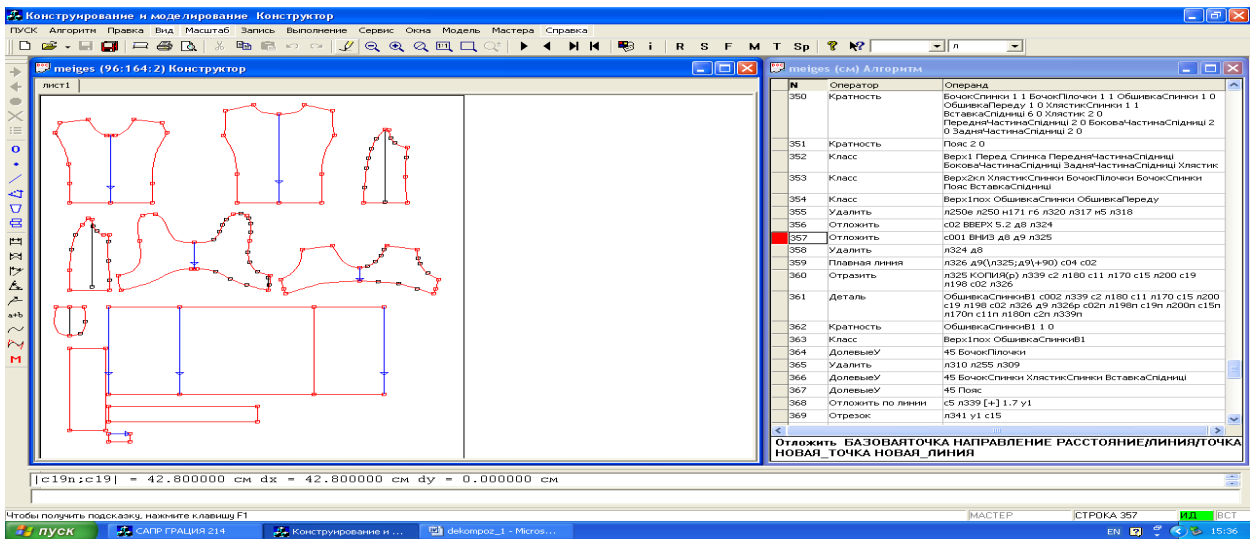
Конструнрование и моделнрование Конструктор

ПУСК Алгоритм Правка Вид Масштаб Запись Выполнение Сервис Окна Модель Мастера Справка

R S F M T Sp

meiges (96:164:2) Конструктор

лист1

meiges (см) Алгоритм

| N | Оператор | Операнд |
|---|---|---|
| 350 | Кратность | БочокСпинки 1 1 БочокПілочки 1 1 ОбшивкаСпинки 1 0 ОбшивкаПереду 1 0 ХлястикСпинки 1 1 ВставкаСпідниці 6 0 Хлястик 2 0 ПередняЧастинаСпідниці 2 0 БоковаЧастинаСпідниці 2 0 ЗадняЧастинаСпідниці 2 0 |
| 351 | Кратность | Пояс 2 0 |
| 352 | Класс | Верх1 Перед Спинка ПередняЧастинаСпідниці БоковаЧастинаСпідниці ЗадняЧастинаСпідниці Хлястик |
| 353 | Класс | Верх2кл ХлястикСпинки БочокПілочки БочокСпинки Пояс ВставкаСпідниці |
| 354 | Класс | Верх1пох ОбшивкаСпинки ОбшивкаПереду |
| 355 | Удалить | л250е н250 н171 г6 л320 л317 м5 л318 |
| 356 | Отложить | с02 ВВЕРХ 5.2 д8 л324 |
| 357 | Отложить | с001 ВНИЗ д8 д9 л325 |
| 358 | Удалить | л324 д8 |
| 359 | Плавная линия | л326 д9(\л325;д9\+90) с04 с02 |
| 360 | Отразить | л325 КОПИЯ(р) л339 с2 л180 с11 л170 с15 л200 с19 л198 с02 л326 |
| 361 | Деталь | ОбшивкаСпинкиВ1 с002 л339 с2 л180 с11 л170 с15 л200 с19 л198 с02 л326 д9 л326р с02п л198п с19п л200п с15п л170п с11п л180п с2п л339п |
| 362 | Кратность | ОбшивкаСпинкиВ1 1 0 |
| 363 | Класс | Верх1пох ОбшивкаСпинкиВ1 |
| 364 | ДолевыеУ | 45 БочокПілочки |
| 365 | Удалить | л310 л255 л309 |
| 366 | ДолевыеУ | 45 БочокСпинки ХлястикСпинки ВставкаСпідниці |
| 367 | ДолевыеУ | 45 Пояс |
| 368 | Отложить по линии | с5 л339 [+] 1.7 у1 |
| 369 | Отрезок | л341 у1 с15 |

Отложить БАЗОВАЯТОЧКА НАПРАВЛЕНИЕ РАССТОЯНИЕ/ЛИНИЯ/ТОЧКА НОВАЯ_ТОЧКА НОВАЯ_ЛИНИЯ

|c19п;c19| = 42.800000 см dx = 42.800000 см dy = 0.000000 см

Чтобы получить подсказку, нажмите клавишу F1

МАСТЕР СТРОКА 357 ИД ВСТ

пуск САПР ГРАЦИЯ 214 Конструнрование и ... dekompoz_1 - Micros... EN 15:36